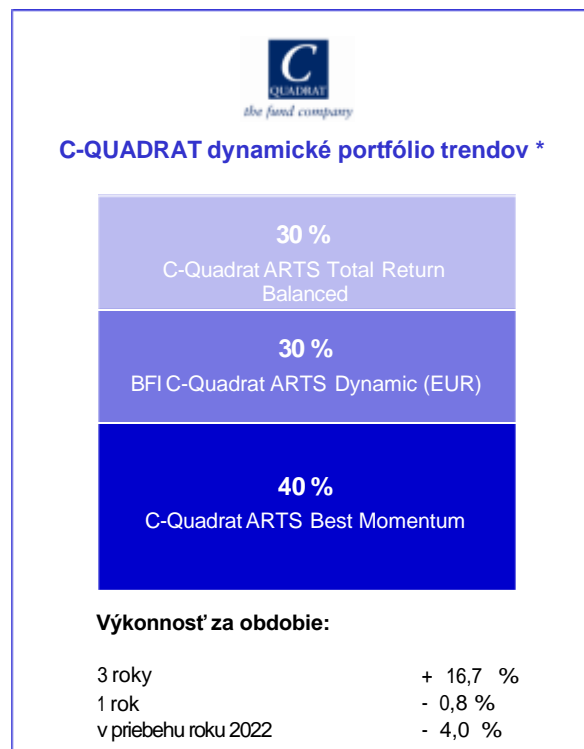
C
QUADRAT
the fund company

C-QUADRAT dynamické portfólio trendov *

30 %
C-Quadrat ARTS Total Return Balanced

30 %
BFI C-Quadrat ARTS Dynamic (EUR)

40 %
C-Quadrat ARTS Best Momentum

Výkonnosť za obdobie:

| | |
|---|---|
| 3 roky | + 16,7 % |
| 1 rok | - 0,8 % |
| v priebehu roku 2022 | - 4,0 % |